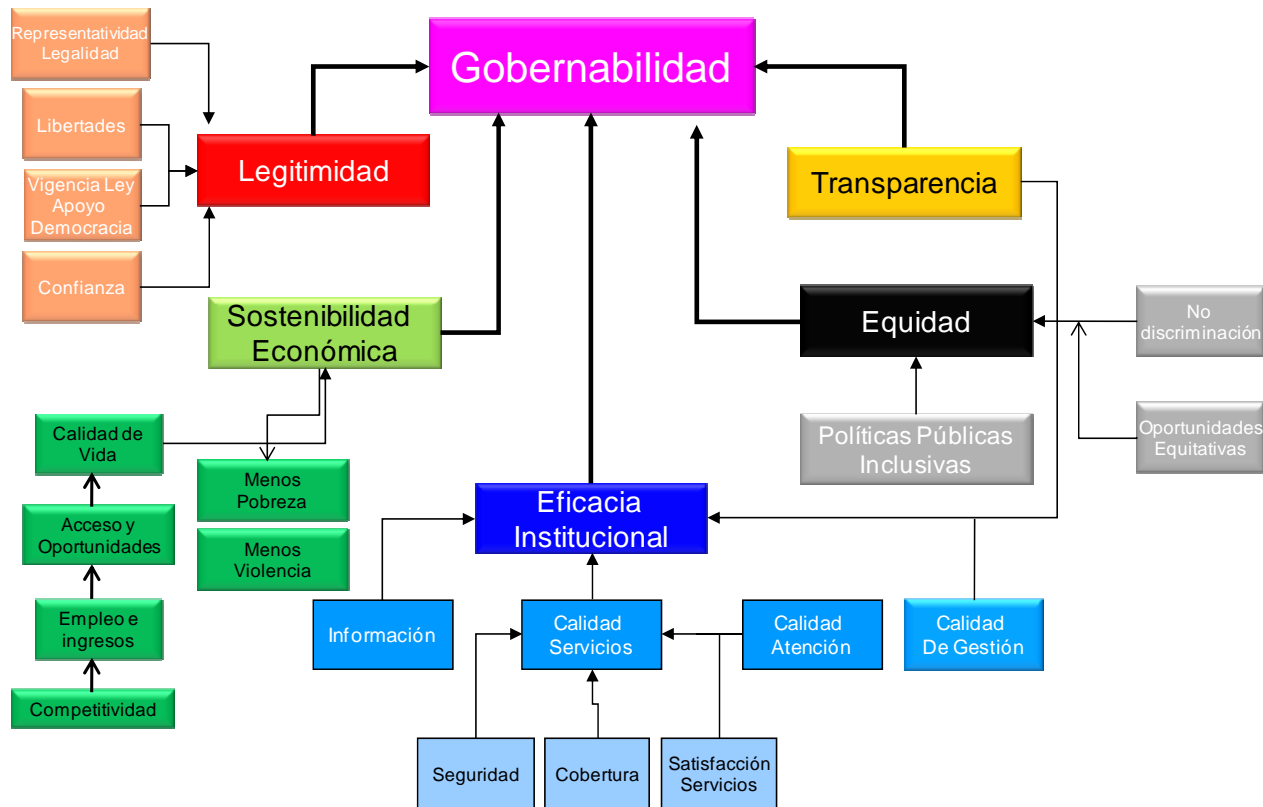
Representatividad Legalidad

Libertades

Vigencia Ley Apoyo Democracia

Confianza

Legitimidad

Gobernabilidad

Transparencia

Sostenibilidad Económica

Equidad

No discriminación

Calidad de Vida

Menos Pobreza

Menos Violencia

Acceso y Oportunidades

Empleo e ingresos

Competitividad

Políticas Públicas Inclusivas

Oportunidades Equitativas

Eficacia Institucional

Información

Calidad Servicios

Calidad Atención

Calidad De Gestión

Seguridad

Cobertura

Satisfacción Servicios